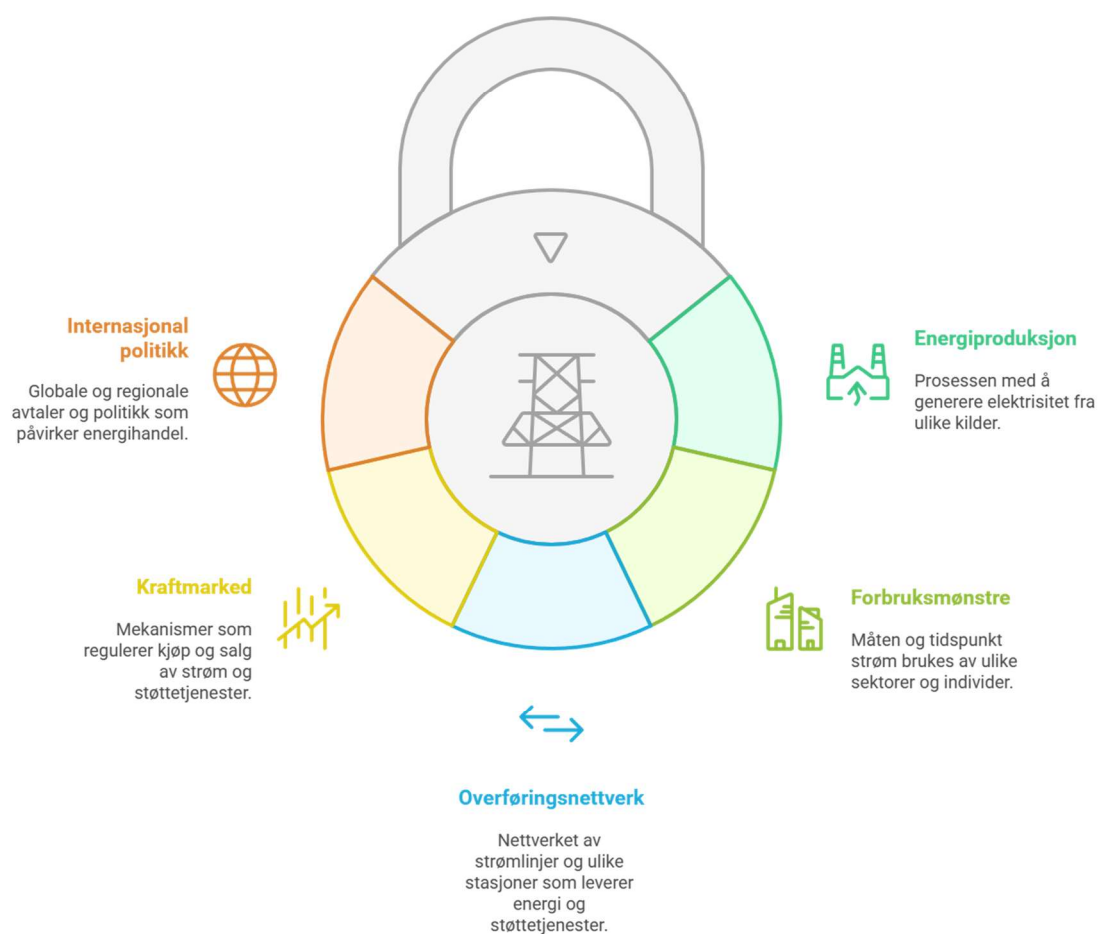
Internasjonal politikk

Globale og regionale avtaler og politikk som påvirker energihandel.

Energiproduksjon

Prosessen med å generere elektrisitet fra ulike kilder.

Kraftmarked

Mekanismer som regulerer kjøp og salg av strøm og støttetjenester.

Forbruksmønstre

Måten og tidspunkt strøm brukes av ulike sektorer og individer.

Overføringsnettverk

Nettverket av strømlinjer og ulike stasjoner som leverer energi og støttetjenester.